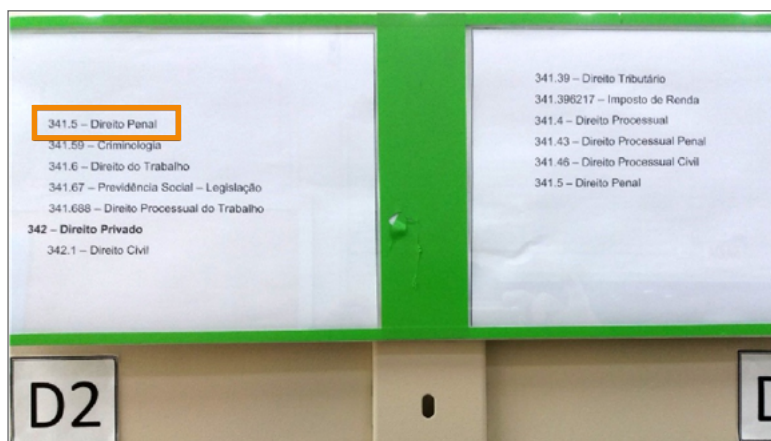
341.5 – Direito Penal
341.59 – Criminologia
341.6 – Direito do Trabalho
341.67 – Previdência Social – Legislação
341.688 – Direito Processual do Trabalho
342 – Direito Privado
342.1 – Direito Civil

341.39 – Direito Tributário
341.396217 – Imposto de Renda
341.4 – Direito Processual
341.43 – Direito Processual Penal
341.46 – Direito Processual Civil
341.5 – Direito Penal

D2

D